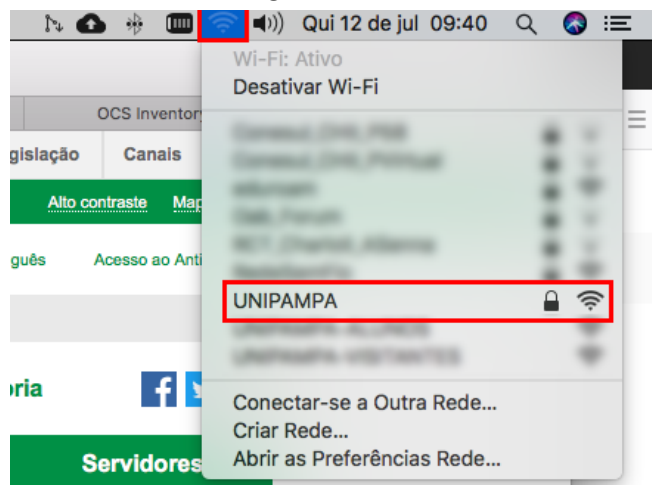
Qui 12 de jul 09:40

Wi-Fi: Ativo
Desativar Wi-Fi

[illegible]
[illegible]
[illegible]
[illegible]
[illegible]
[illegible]
UNIPAMPA
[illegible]
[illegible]

Conectar-se a Outra Rede...
Criar Rede...
Abrir as Preferências Rede...

OCS Inventory
gislação
Canais
Alto contraste
Map
guês
Acesso ao Ant
oria
Servidores